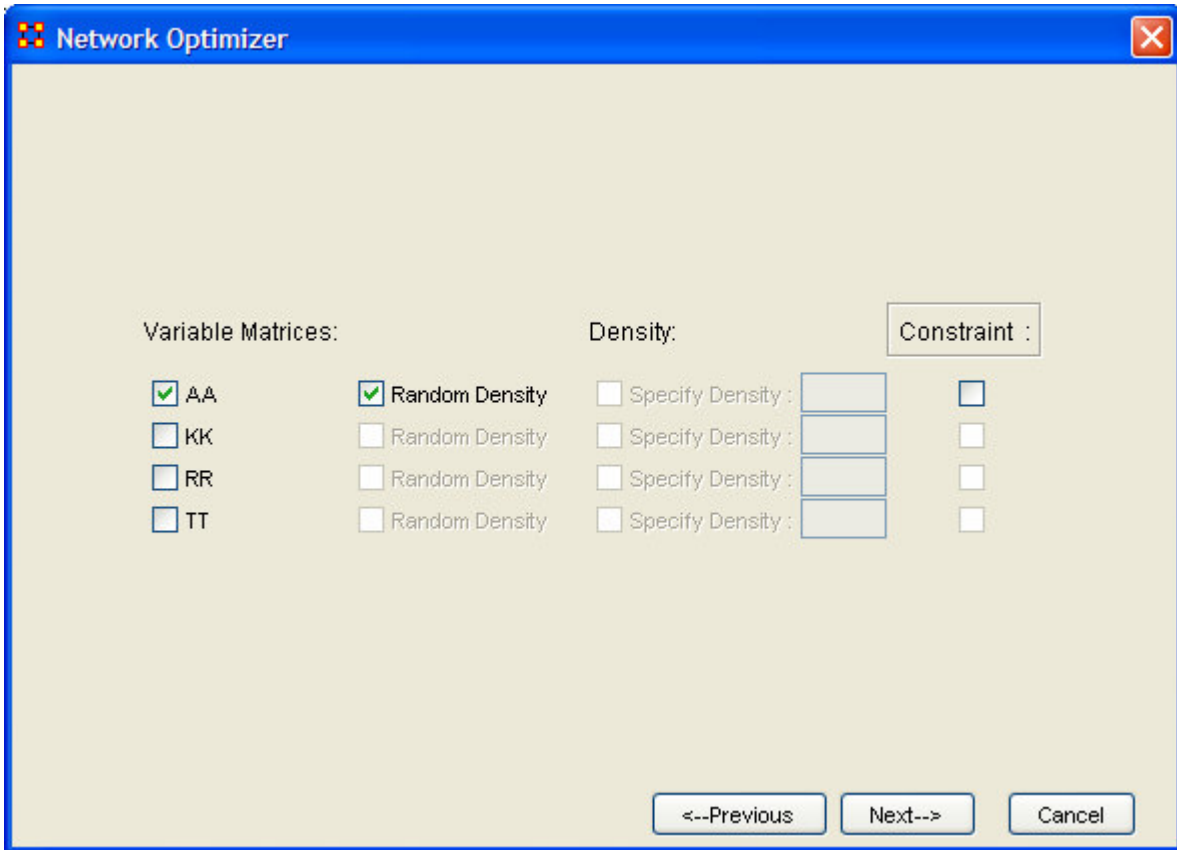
Network Optimizer

Variable Matrices:

Density:

Constraint :

AA

Random Density

Specify Density :

KK

Random Density

Specify Density :

RR

Random Density

Specify Density :

TT

Random Density

Specify Density :

<--Previous

Next-->

Cancel